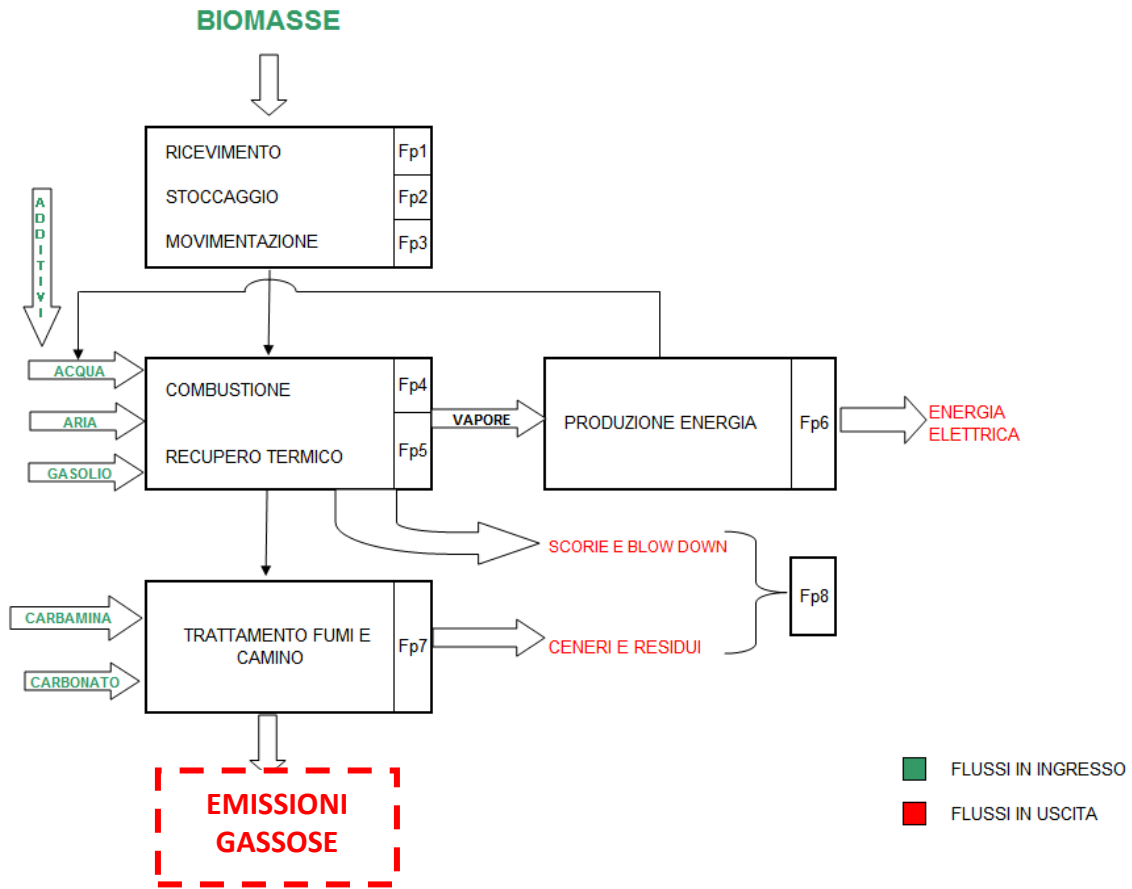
BIOMASSE

RICEVIMENTO Fp1
STOCCAGGIO Fp2
MOVIMENTAZIONE Fp3

ADDITIVI

ACQUA
ARIA
GASOLIO

COMBUSTIONE Fp4
RECUPERO TERMICO Fp5

VAPORE

PRODUZIONE ENERGIA Fp6

ENERGIA ELETTRICA

SCORIE E BLOW DOWN

Fp8

CARBAMINA
CARBONATO

TRATTAMENTO FUMI E CAMINO Fp7

CENERI E RESIDUI

EMISSIONI GASSOSE

FLUSSI IN INGRESSO
FLUSSI IN USCITA